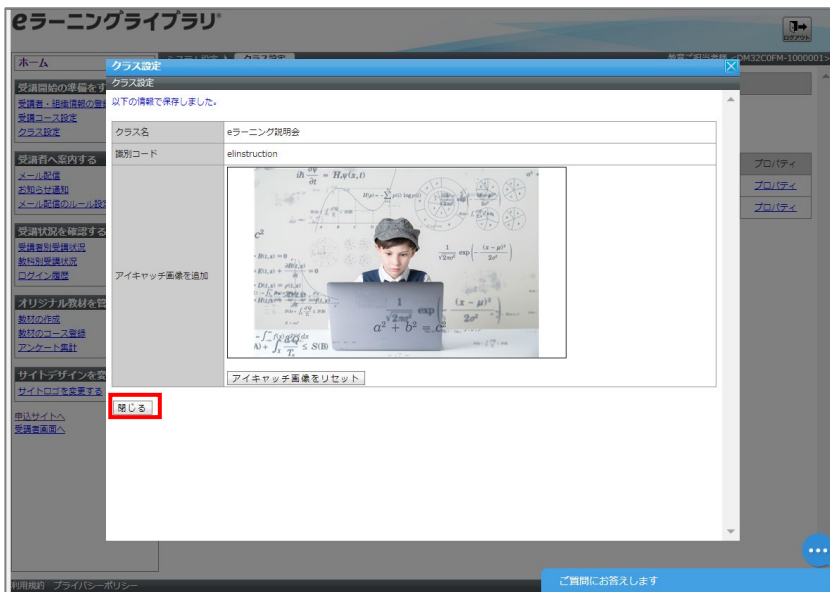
eラーニングライブラリ

ログアウト

ホーム

システム設定 ＞ クラス設定

教育ご担当者様　DM32C0FM-1000001

受講開始の準備をす
受講者・組織情報の登
受講コース設定
クラス設定

受講者へ案内する
メール配信
お知らせ通知
メール配信のルール設

受講状況を確認する
受講者別受講状況
教材別受講状況
ログイン履歴

オリジナル教材を管
教材の作成
教材のコース登録
アンケート集計

サイトデザインを変
サイトロゴを変更する

申込サイトへ
受講者画面へ

プロパティ
プロパティ
プロパティ

クラス設定
クラス設定
以下の情報で保存しました。

| クラス名 | eラーニング説明会 |
|---|---|
| 識別コード | elinstruction |
| アイキャッチ画像を追加 | アイキャッチ画像をリセット |

閉じる

利用規約　プライバシーポリシー

ご質問にお答えします